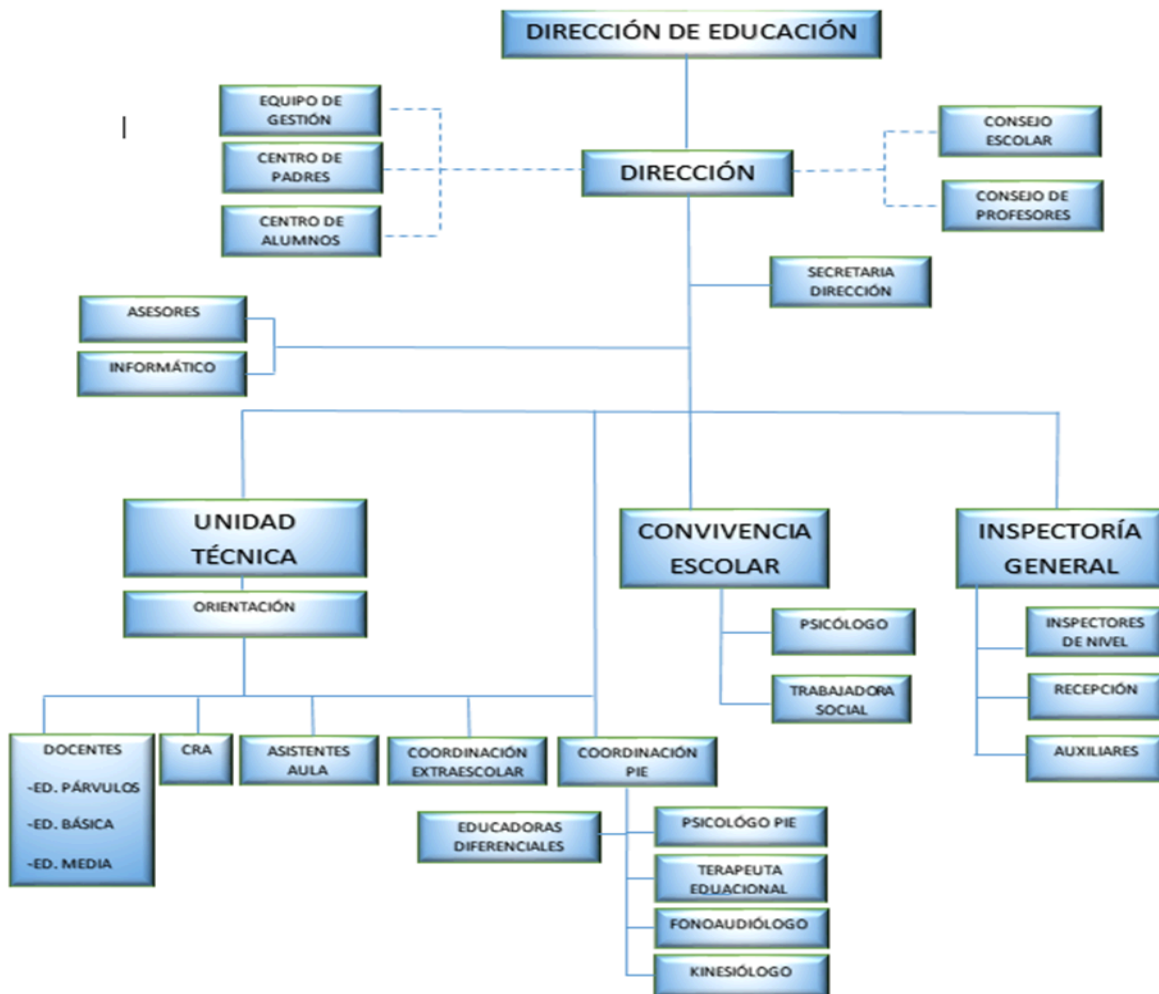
DIRECCIÓN DE EDUCACIÓN

EQUIPO DE GESTIÓN

CENTRO DE PADRES

CENTRO DE ALUMNOS

DIRECCIÓN

CONSEJO ESCOLAR

CONSEJO DE PROFESORES

SECRETARIA DIRECCIÓN

ASESORES

INFORMÁTICO

UNIDAD TÉCNICA

ORIENTACIÓN

CONVIVENCIA ESCOLAR

INSPECTORÍA GENERAL

PSICÓLOGO

TRABAJADORA SOCIAL

INSPECTORES DE NIVEL

RECEPCIÓN

AUXILIARES

DOCENTES

-ED. PÁRVULOS

-ED. BÁSICA

-ED. MEDIA

CRA

ASISTENTES AULA

COORDINACIÓN EXTRAESCOLAR

COORDINACIÓN PIE

EDUCADORAS DIFERENCIALES

PSICOLÓGO PIE

TERAPEUTA EDUACIONAL

FONOAUDIÓLOGO

KINESIÓLOGO